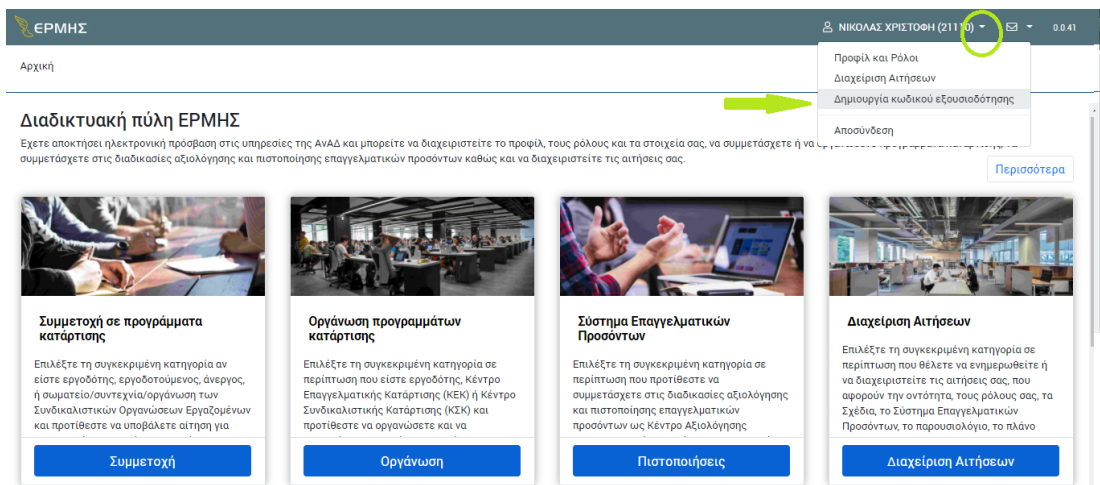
ΕΡΜΗΣ

ΝΙΚΟΛΑΣ ΧΡΙΣΤΟΦΗ (21110)

0.0.41

Αρχική

Προφίλ και Ρόλοι
Διαχείριση Αιτήσεων
Δημιουργία κωδικού εξουσιοδότησης
Αποσύνδεση

Διαδικτυακή πύλη ΕΡΜΗΣ

Έχετε αποκτήσει ηλεκτρονική πρόσβαση στις υπηρεσίες της ΑνΑΔ και μπορείτε να διαχειριστείτε το προφίλ, τους ρόλους και τα στοιχεία σας, να συμμετάσχετε ή να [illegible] συμμετάσχετε στις διαδικασίες αξιολόγησης και πιστοποίησης επαγγελματικών προσόντων καθώς και να διαχειριστείτε τις αιτήσεις σας.

Περισσότερα

Συμμετοχή σε προγράμματα κατάρτισης

Επιλέξτε τη συγκεκριμένη κατηγορία αν είστε εργοδότης, εργοδοτούμενος, άνεργος, ή σωματείο/συντεχνία/οργάνωση των Συνδικαλιστικών Οργανώσεων Εργαζομένων και προτίθεστε να υποβάλετε αίτηση για

Συμμετοχή

Οργάνωση προγραμμάτων κατάρτισης

Επιλέξτε τη συγκεκριμένη κατηγορία σε περίπτωση που είστε εργοδότης, Κέντρο Επαγγελματικής Κατάρτισης (ΚΕΚ) ή Κέντρο Συνδικαλιστικής Κατάρτισης (ΚΣΚ) και προτίθεστε να οργανώσετε και να

Οργάνωση

Σύστημα Επαγγελματικών Προσόντων

Επιλέξτε τη συγκεκριμένη κατηγορία σε περίπτωση που προτίθεστε να συμμετάσχετε στις διαδικασίες αξιολόγησης και πιστοποίησης επαγγελματικών προσόντων ως Κέντρο Αξιολόγησης

Πιστοποιήσεις

Διαχείριση Αιτήσεων

Επιλέξτε τη συγκεκριμένη κατηγορία σε περίπτωση που θέλετε να ενημερωθείτε ή να διαχειριστείτε τις αιτήσεις σας, που αφορούν την οντότητα, τους ρόλους σας, τα Σχέδια, το Σύστημα Επαγγελματικών Προσόντων, το παρουσιολόγιο, το πλάνο

Διαχείριση Αιτήσεων